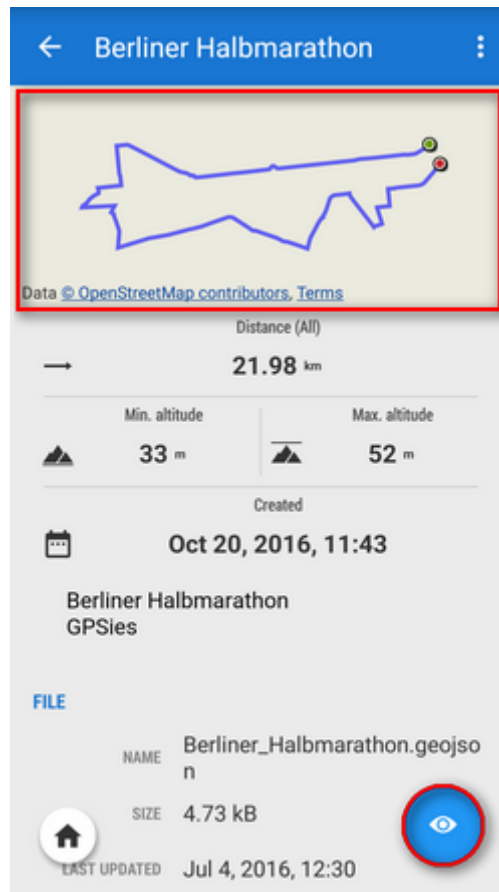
Berliner Halbmarathon

Data © OpenStreetMap contributors, Terms

Distance (All)

21.98 km

Min. altitude

33 m

Max. altitude

52 m

Created

Oct 20, 2016, 11:43

Berliner Halbmarathon
GPSies

FILE

NAME Berliner_Halbmarathon.geojson

SIZE 4.73 kB

LAST UPDATED Jul 4, 2016, 12:30